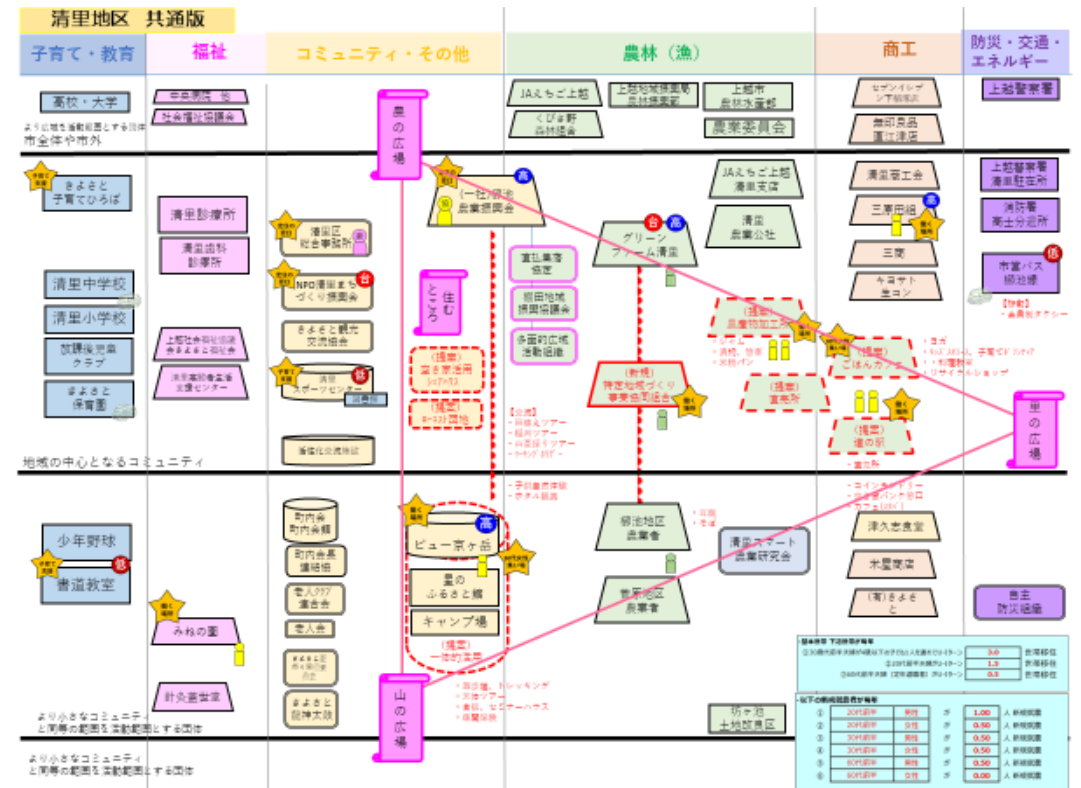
清里地区　共通版

子育て・教育

福祉

コミュニティ・その他

農林（漁）

商工

防災・交通・エネルギー

高校・大学

より広域を活動範囲とする団体
市全体や市外

JAえちご上越

くびき野森林組合

上越市農林水産部

農業委員会

セブンイレブン

無印良品

上越警察署

里の広場

（一社）清里農業振興会

JAえちご上越清里支店

清里商工会

三菱電機

上越警察署清里駐在所

消防署高士分遣所

きよさと子育てひろば

清里診療所

清里歯科診療所

清里区総合事務所

NPO清里まちづくり振興会

住むところ

グリーンファーム清里

清里農業公社

三菱

ヤマザキ生コン

市営バス

清里中学校

清里小学校

放課後児童クラブ

きよさと保育園

上越社会福祉協議会

きよさと観光交流協会

スポーツセンター

（提案）空き家活用

（提案）キャンプ団地

多面的広域活動組織

（新規）特定地域づくり事業協同組合

（提案）農業加工所

（提案）ごはんカフェ

（提案）直売所

（提案）道の駅

里の広場

地域の中心となるコミュニティ

少年野球

書道教室

町内会

町内会長連絡協議会

老人クラブ連合会

老人会

ビュー京ヶ岳

星のふるさと館

キャンプ場

（提案）一体的活用

櫛池地区農業者

菅原地区農業者

清里スマート農業研究会

津久志食堂

木島家具

（有）きよさと

自主防災組織

みねの園

針灸治療院

きよさと民神太鼓

山の広場

坊ヶ池土地改良区

より小さなコミュニティと同等の範囲を活動範囲とする団体

より小さなコミュニティと同等の範囲を活動範囲とする団体

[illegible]